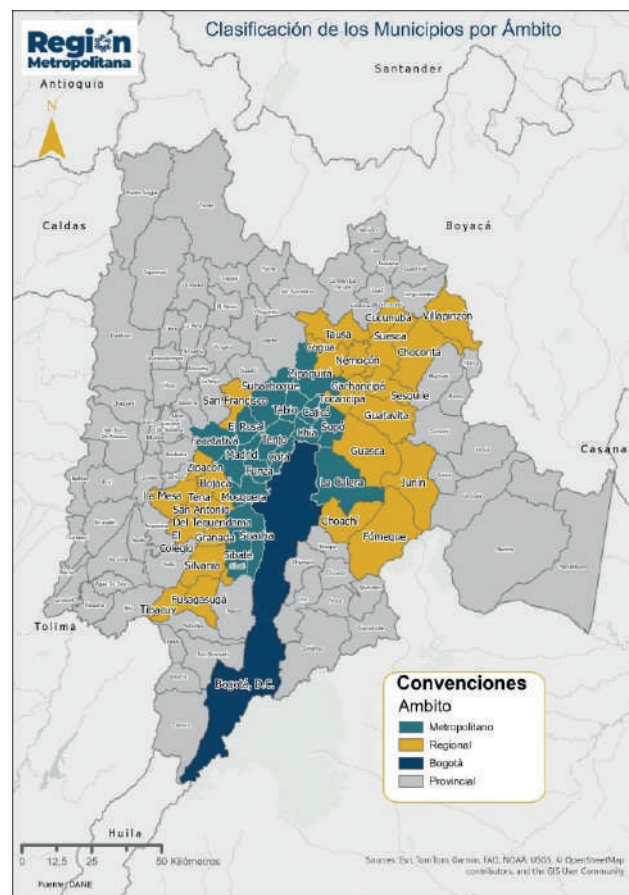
Región Metropolitana

Clasificación de los Municipios por Ámbito

Antioquia

N

Santander

Caldas

Boyacá

Casanare

Tausa
Cucunubá
Villapinzón
Cogua
Suesca
Nemocón
Chocontá
Zipaquirá
Gachancipá
Subachoque
Tocancipá
Sesquilé
San Francisco
Tabio
Cajicá
Guatavita
El Rosal
Sopó
Facatativá
Tenjo
Chía
Guasca
Madrid
Cota
Zipacón
Funza
La Calera
Junín
Bojacá
La Mesa
Tena
Mosquera
San Antonio Del Tequendama
Choachí
El Colegio
Granada
Soacha
Fómeque
Sibaté
Silvania
Fusagasugá
Tibacuy
Bogotá, D.C.

Tolima

Huila

Convenciones
Ambito
Metropolitano
Regional
Bogotá
Provincial

0 12,5 25 50 Kilómetros

Fuente: DANE

Sources: Esri, TomTom, Garmin, FAO, NOAA, USGS, © OpenStreetMap contributors, and the GIS User Community